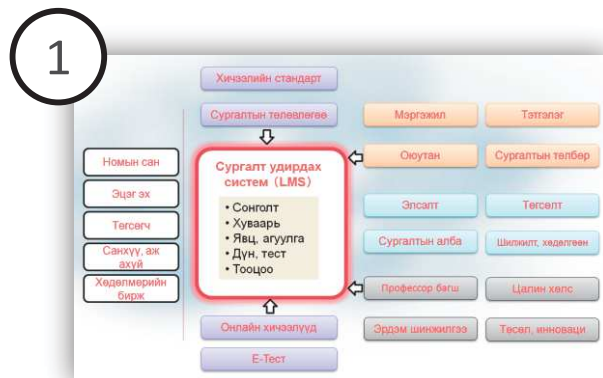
1

Хичээлийн стандарт

Сургалтын төлөвлөгөө

Сургалт удирдах систем (LMS)

• Сонголт
• Хуваарь
• Явц, агуулга
• Дүн, тест
• Тооцоо

Онлайн хичээлүүд

E-Тест

Номын сан

Эцэг эх

Төгсөгч

Санхүү, аж ахуй

Хөдөлмөрийн бирж

Мэргэжил

Тэтгэлэг

Оюутан

Сургалтын төлбөр

Элсэлт

Төгсөлт

Сургалтын алба

Шилжилт, хөдөлгөөн

Профессор багш

Цалин хөлс

Эрдэм шинжилгээ

Төсөл, инноваци